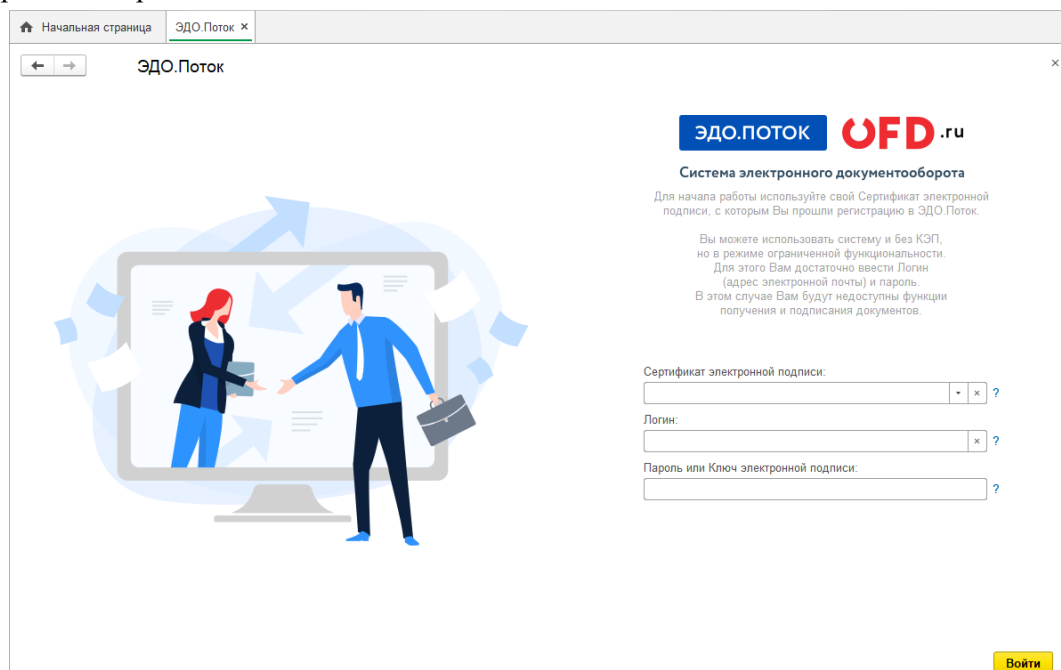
Начальная страница
ЭДО.Поток ×

ЭДО.Поток

×

ЭДО.ПОТОК OFD.ru

Система электронного документооборота

Для начала работы используйте свой Сертификат электронной подписи, с которым Вы прошли регистрацию в ЭДО.Поток.

Вы можете использовать систему и без КЭП, но в режиме ограниченной функциональности. Для этого Вам достаточно ввести Логин (адрес электронной почты) и пароль. В этом случае Вам будут недоступны функции получения и подписания документов.

Сертификат электронной подписи:
?
Логин:
?
Пароль или Ключ электронной подписи:
?

Войти